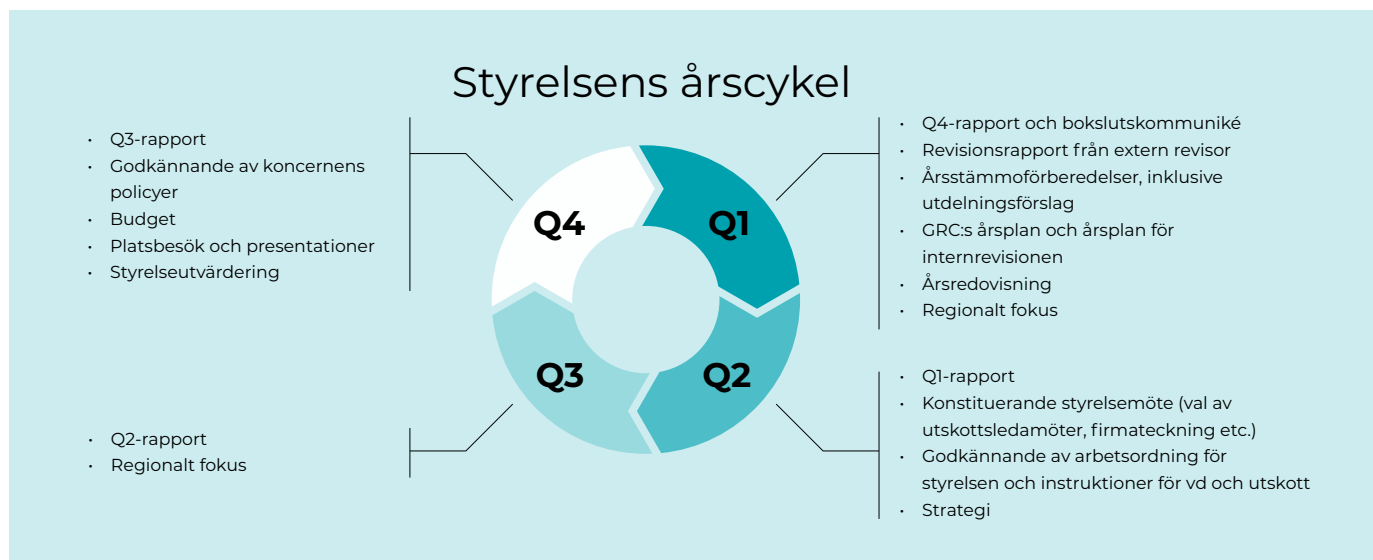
Styrelsens årscykel

- Q3-rapport
- Godkännande av koncernens policyer
- Budget
- Platsbesök och presentationer
- Styrelseutvärdering

Q4

Q1

- Q4-rapport och bokslutskommuniké
- Revisionsrapport från extern revisor
- Årsstämmoförberedelser, inklusive utdelningsförslag
- GRC:s årsplan och årsplan för internrevisionen
- Årsredovisning
- Regionalt fokus

Q3

Q2

- Q2-rapport
- Regionalt fokus

- Q1-rapport
- Konstituerande styrelsemöte (val av utskottsledamöter, firmateckning etc.)
- Godkännande av arbetsordning för styrelsen och instruktioner för vd och utskott
- Strategi